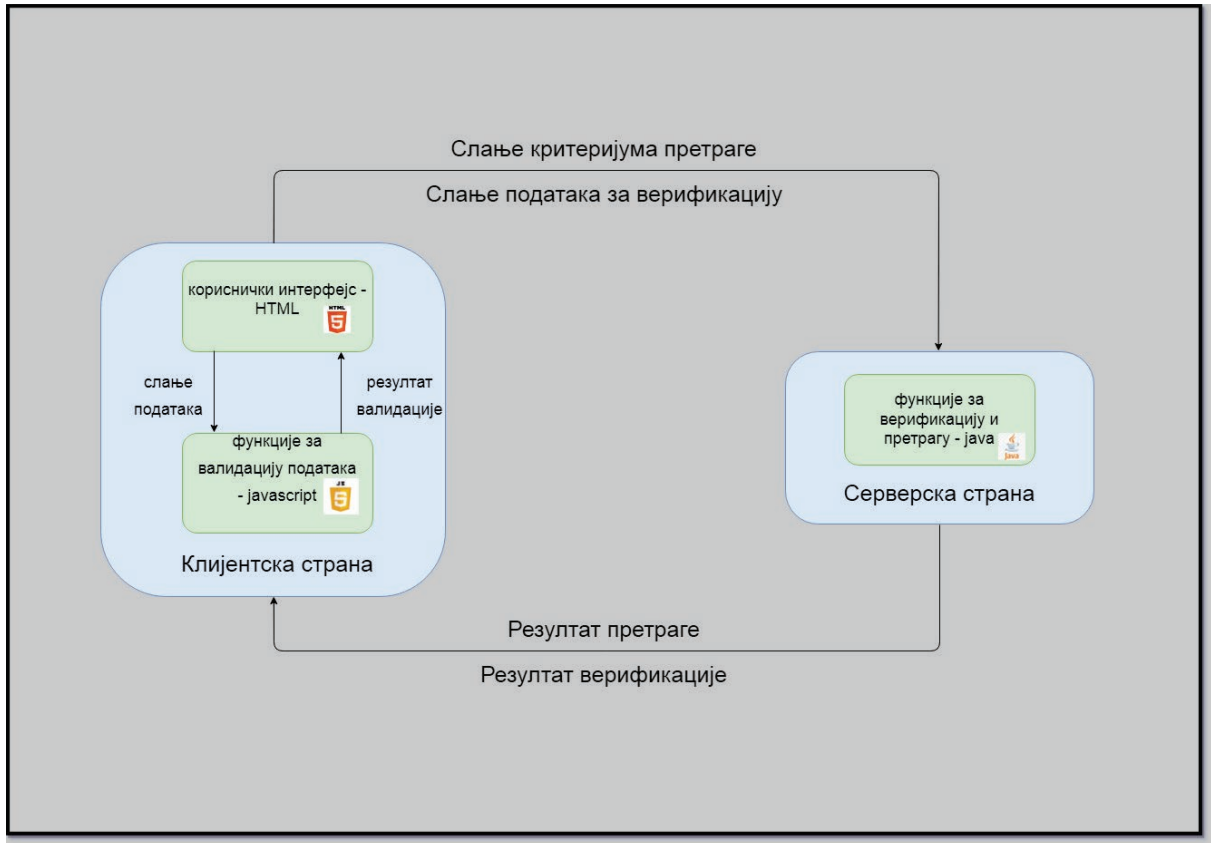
Слање критеријума претраге

Слање података за верификацију

кориснички интерфејс - HTML

HTML

5

слање података

резултат валидације

функције за валидацију података - javascript

JS

5

Клијентска страна

функције за верификацију и претрагу - java

Java

Серверска страна

Резултат претраге

Резултат верификације